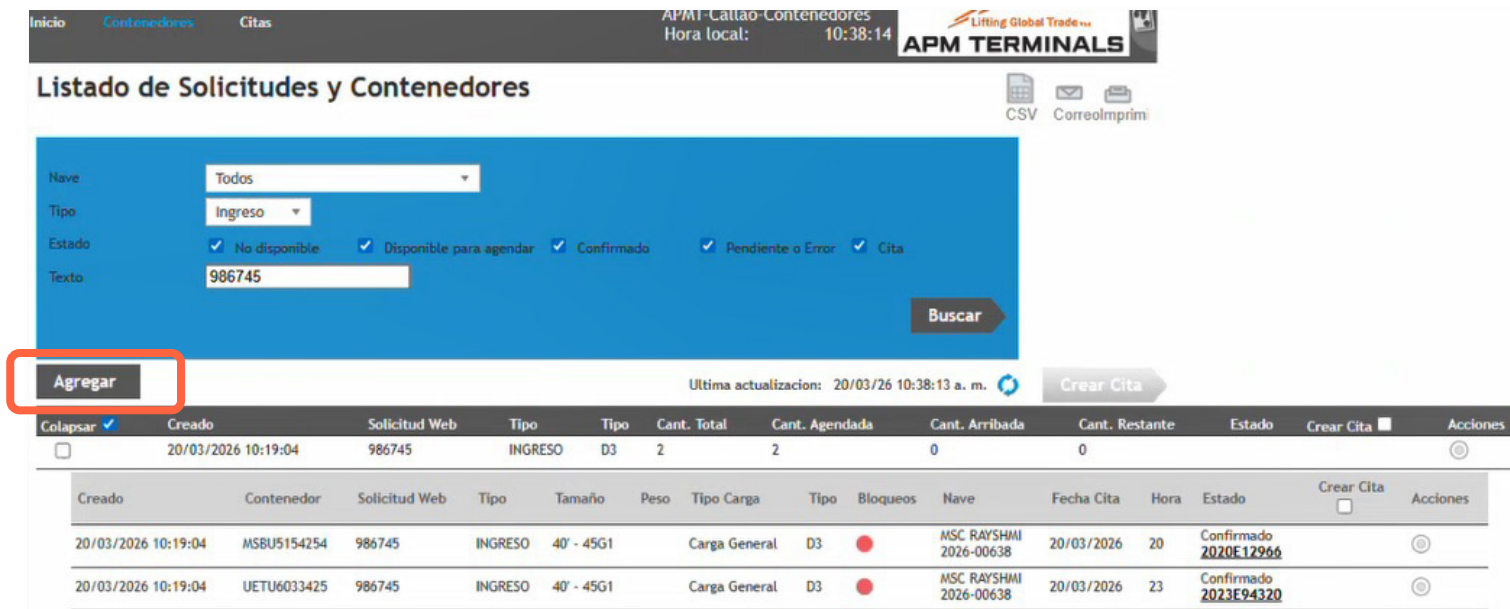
Inicio Contenedores Citas

APMT-Callao-Contenedores
Hora local: 10:38:14

Lifting Global Trade
APM TERMINALS

Listado de Solicitudes y Contenedores

CSV CorreoImprimi

Nave Todos
Tipo Ingreso
Estado No disponible Disponible para agendar Confirmado Pendiente o Error Cita
Texto 986745

Buscar

Agregar

Ultima actualizacion: 20/03/26 10:38:13 a. m.

Crear Cita

| Colapsar | Creado | Solicitud Web | Tipo | Tipo | Cant. Total | Cant. Agendada | Cant. Arribada | Cant. Restante | Estado | Crear Cita | Acciones |
|---|---|---|---|---|---|---|---|---|---|---|---|
| | 20/03/2026 10:19:04 | 986745 | INGRESO | D3 | 2 | 2 | 0 | 0 | | | |

| Creado | Contenedor | Solicitud Web | Tipo | Tamaño | Peso | Tipo Carga | Tipo | Bloqueos | Nave | Fecha Cita | Hora | Estado | Crear Cita | Acciones |
|---|---|---|---|---|---|---|---|---|---|---|---|---|---|---|
| 20/03/2026 10:19:04 | MSBU5154254 | 986745 | INGRESO | 40' - 45G1 | | Carga General | D3 | | MSC RAYSHMI 2026-00638 | 20/03/2026 | 20 | Confirmado 2020E12966 | | |
| 20/03/2026 10:19:04 | UETU6033425 | 986745 | INGRESO | 40' - 45G1 | | Carga General | D3 | | MSC RAYSHMI 2026-00638 | 20/03/2026 | 23 | Confirmado 2023E94320 | | |